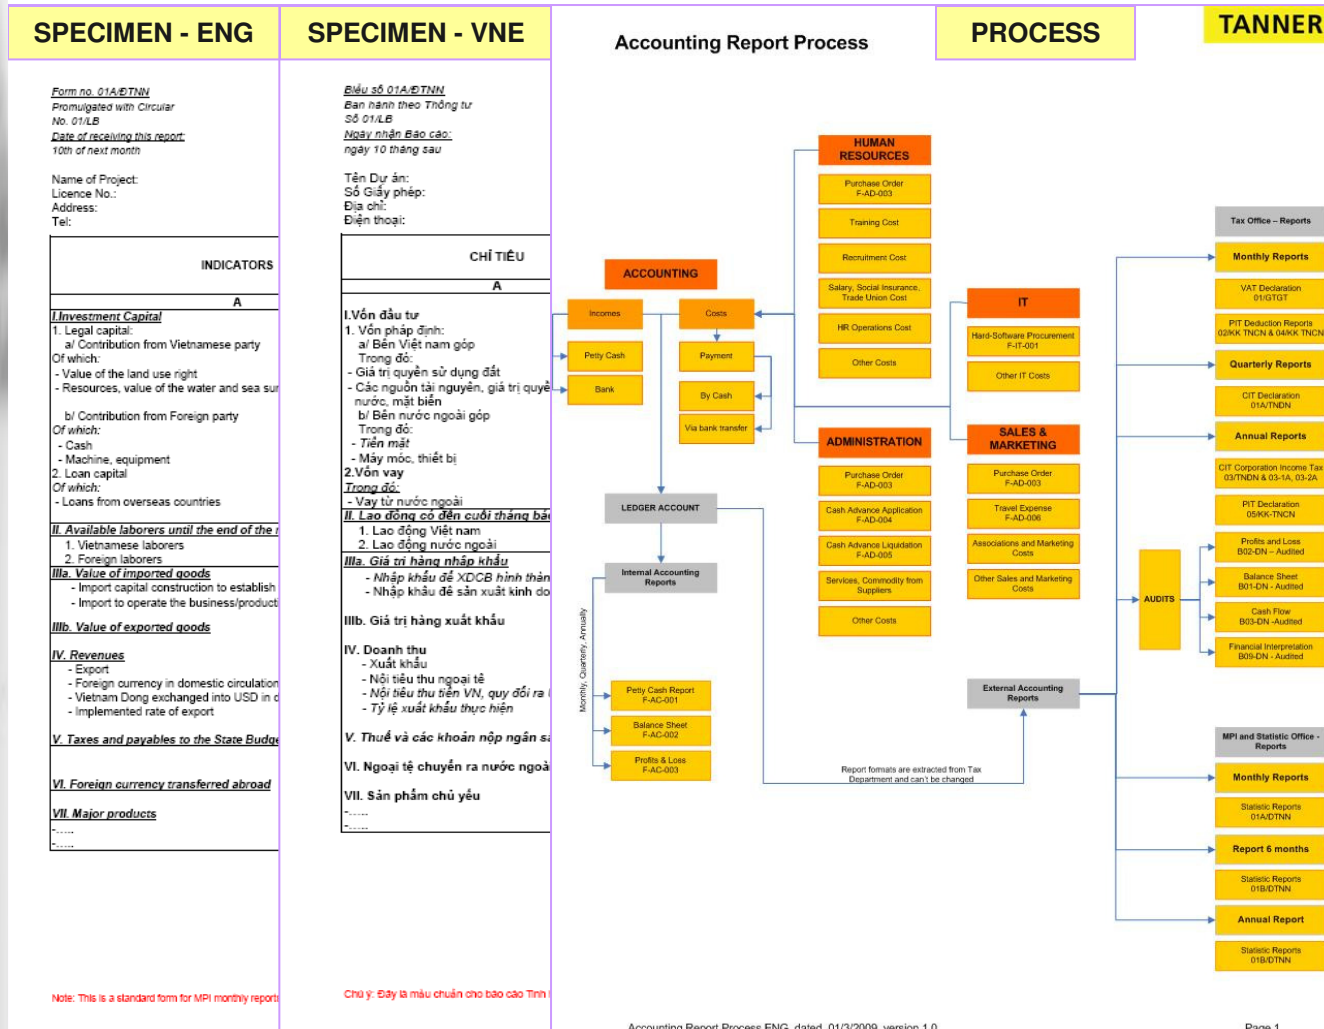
SPECIMEN - ENG

Form no. 01A/ĐTNN
Promulgated with Circular
No. 01/LB
Date of receiving this report:
10th of next month

Name of Project:
Licence No.:
Address:
Tel:

INDICATORS

A

I.Investment Capital
1. Legal capital:
a/ Contribution from Vietnamese party
Of which:
- Value of the land use right
- Resources, value of the water and sea sur

b/ Contribution from Foreign party
Of which:
- Cash
- Machine, equipment
2. Loan capital
Of which:
- Loans from overseas countries

II. Available laborers until the end of the r
1. Vietnamese laborers
2. Foreign laborers
IIIa. Value of imported goods
- Import capital construction to establish
- Import to operate the business/product
IIIb. Value of exported goods

IV. Revenues
- Export
- Foreign currency in domestic circulation
- Vietnam Dong exchanged into USD in d
- Implemented rate of export

V. Taxes and payables to the State Budge

VI. Foreign currency transferred abroad

VII. Major products
-.....
-.....

Note: This is a standard form for MPI monthly report

SPECIMEN - VNE

Biểu số 01A/ĐTNN
Ban hành theo Thông tư
Số 01/LB
Ngày nhận Báo cáo:
ngày 10 tháng sau

Tên Dự án:
Số Giấy phép:
Địa chỉ:
Điện thoại:

CHỈ TIÊU

A

I.Vốn đầu tư
1. Vốn pháp định:
a/ Bên Việt nam góp
Trong đó:
- Giá trị quyền sử dụng đất
- Các nguồn tài nguyên, giá trị quyề nước, mặt biển
b/ Bên nước ngoài góp
Trong đó:
- Tiền mặt
- Máy móc, thiết bị
2.Vốn vay
Trong đó:
- Vay từ nước ngoài
II. Lao động có đến cuối tháng bá
1. Lao động Việt nam
2. Lao động nước ngoài
IIIa. Giá trị hàng nhập khẩu
- Nhập khẩu để XDCB hình thàn
- Nhập khẩu để sản xuất kinh do
IIIb. Giá trị hàng xuất khẩu

IV. Doanh thu
- Xuất khẩu
- Nội tiêu thu ngoại tệ
- Nội tiêu thu tiền VN, quy đổi ra
- Tỷ lệ xuất khẩu thực hiện

V. Thuế và các khoản nộp ngân s

VI. Ngoại tệ chuyển ra nước ngoà

VII. Sản phẩm chủ yếu
-......
-......

Chú ý: Đây là mẫu chuẩn cho báo cáo Tình

Accounting Report Process

PROCESS

TANNER

HUMAN RESOURCES
Purchase Order F-AD-003
Training Cost
Recruitment Cost
Salary, Social Insurance, Trade Union Cost
HR Operations Cost
Other Costs

ACCOUNTING
Incomes
Costs
Petty Cash
Bank
Payment
By Cash
Via bank transfer

IT
Hard-Software Procurement F-IT-001
Other IT Costs

ADMINISTRATION
Purchase Order F-AD-003
Cash Advance Application F-AD-004
Cash Advance Liquidation F-AD-005
Services, Commodity from Suppliers
Other Costs

SALES & MARKETING
Purchase Order F-AD-003
Travel Expense F-AD-006
Associations and Marketing Costs
Other Sales and Marketing Costs

LEDGER ACCOUNT
Internal Accounting Reports
Monthly, Quarterly, Annually
Petty Cash Report F-AC-001
Balance Sheet F-AC-002
Profits & Loss F-AC-003

External Accounting Reports
Report formats are extracted from Tax Department and can't be changed

Tax Office – Reports
Monthly Reports
VAT Declaration 01/GTGT
PIT Deduction Reports 02/KK TNCN & 04/KK TNCN
Quarterly Reports
CIT Declaration 01A/TNDN
Annual Reports
CIT Corporation Income Tax 03/TNDN & 03-1A, 03-2A
PIT Declaration 05/KK-TNCN
AUDITS
Profits and Loss B02-DN – Audited
Balance Sheet B01-DN - Audited
Cash Flow B03-DN -Audited
Financial Interpretation B09-DN - Audited

MPI and Statistic Office - Reports
Monthly Reports
Statistic Reports 01A/ĐTNN
Report 6 months
Statistic Reports 01B/ĐTNN
Annual Report
Statistic Reports 01B/ĐTNN

Accounting Report Process ENG dated 01/3/2009 version 1.0
Page 1